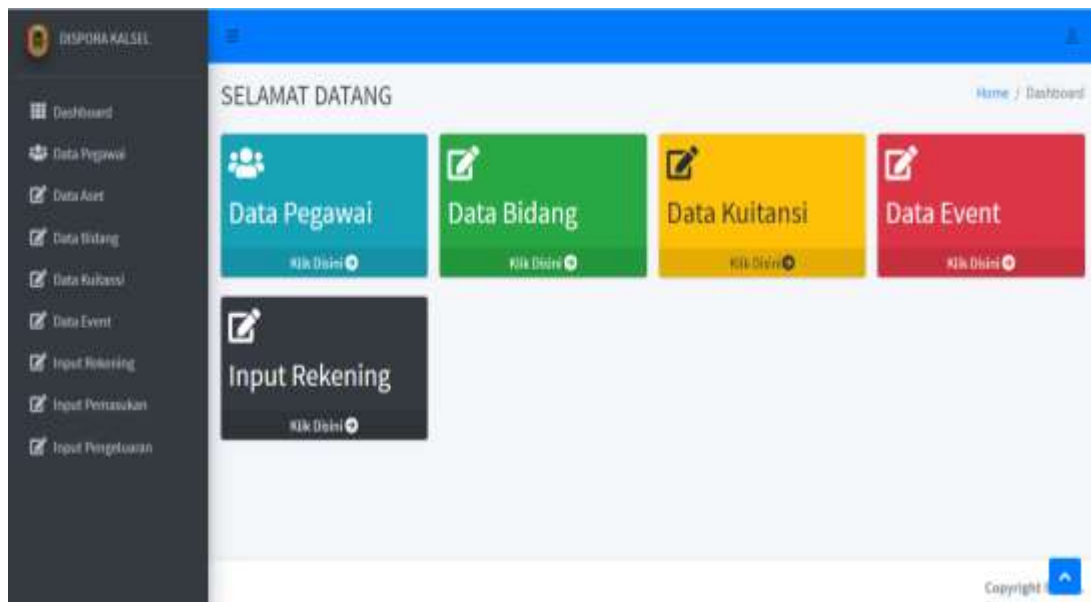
DISPORA KALSEL

Dashboard
Data Pegawai
Data Aset
Data Bidang
Data Kuitansi
Data Event
Input Rekening
Input Pemasukan
Input Pengeluaran

SELAMAT DATANG

Home / Dashboard

Data Pegawai
Klik Disini

Data Bidang
Klik Disini

Data Kuitansi
Klik Disini

Data Event
Klik Disini

Input Rekening
Klik Disini

Copyright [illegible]